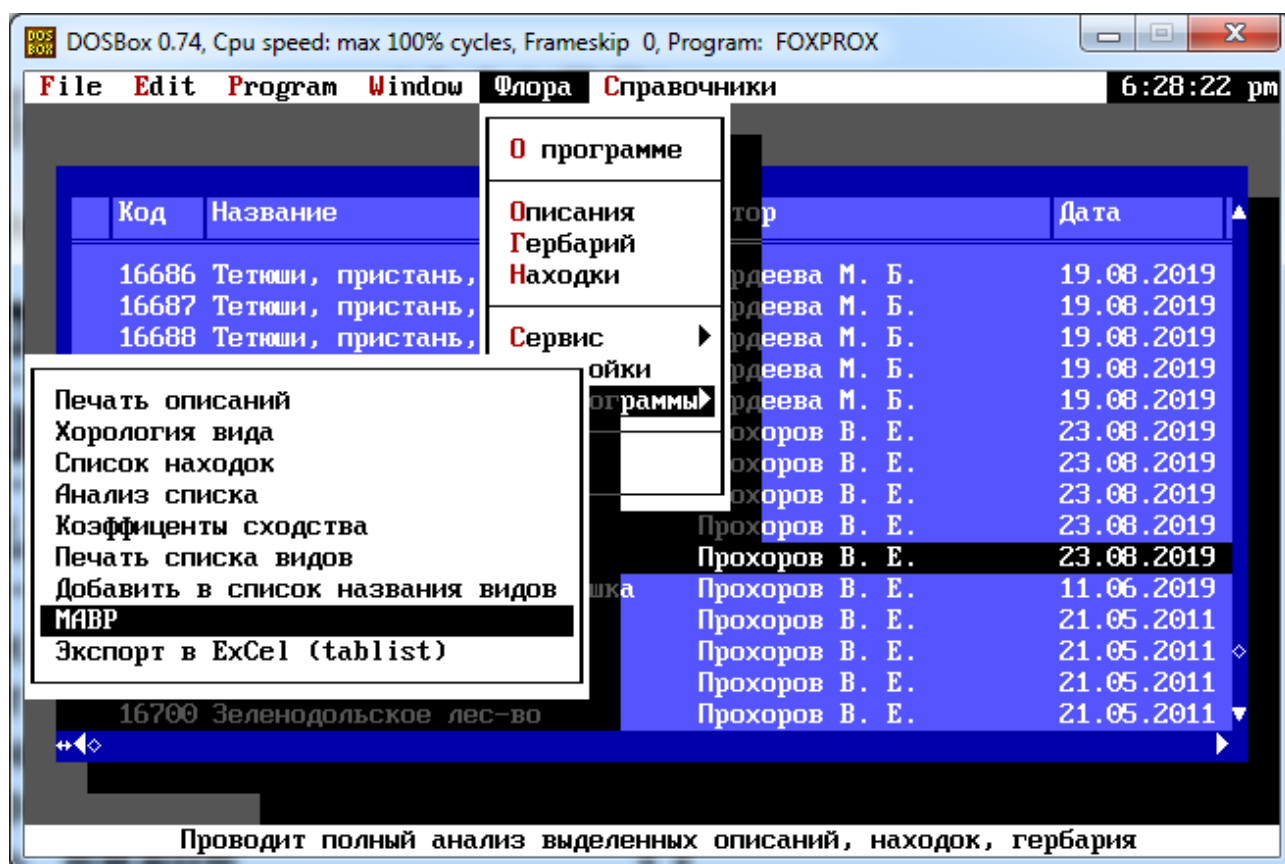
DOSBox 0.74, Cpu speed: max 100% cycles, Frameskip 0, Program: FOXPROX

File Edit Program Window Флора Справочники 6:28:22 pm

О программе

Описания
Гербарий
Находки

Сервис
ойки
ограммы

| Код | Название | тор | Дата |
|---|---|---|---|
| 16686 | Тетюши, пристань, | рдеева М. Б. | 19.08.2019 |
| 16687 | Тетюши, пристань, | рдеева М. Б. | 19.08.2019 |
| 16688 | Тетюши, пристань, | рдеева М. Б. | 19.08.2019 |
| | | рдеева М. Б. | 19.08.2019 |
| | | рдеева М. Б. | 19.08.2019 |
| | | рохоров В. Е. | 23.08.2019 |
| | | рохоров В. Е. | 23.08.2019 |
| | | рохоров В. Е. | 23.08.2019 |
| | | Прохоров В. Е. | 23.08.2019 |
| | | Прохоров В. Е. | 23.08.2019 |
| | шка | Прохоров В. Е. | 11.06.2019 |
| | | Прохоров В. Е. | 21.05.2011 |
| | | Прохоров В. Е. | 21.05.2011 |
| | | Прохоров В. Е. | 21.05.2011 |
| 16700 | Зеленодольское лес-во | Прохоров В. Е. | 21.05.2011 |

Печать описаний
Хорология вида
Список находок
Анализ списка
Коэффиценты сходства
Печать списка видов
Добавить в список названия видов
МАВР
Экспорт в ExCel (tablist)

Проводит полный анализ выделенных описаний, находок, гербария